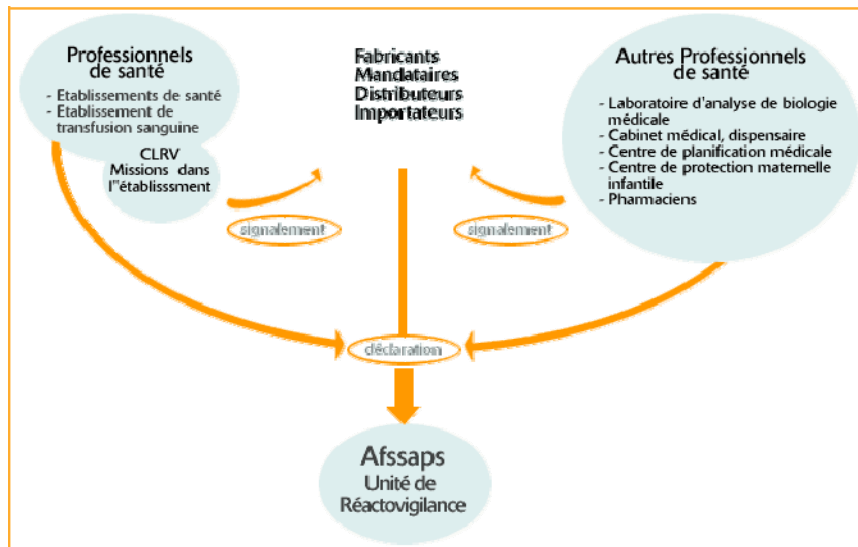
Professionnels de santé

- Etablissements de santé
- Etablissement de transfusion sanguine

CLRV
Missions dans l'"établisssment

Fabricants
Mandataires
Distributeurs
Importateurs

Autres Professionnels de santé

- Laboratoire d'analyse de biologie médicale
- Cabinet médical, dispensaire
- Centre de planification médicale
- Centre de protection maternelle infantile
- Pharmaciens

signalement

signalement

déclaration

Afssaps
Unité de Réactovigilance